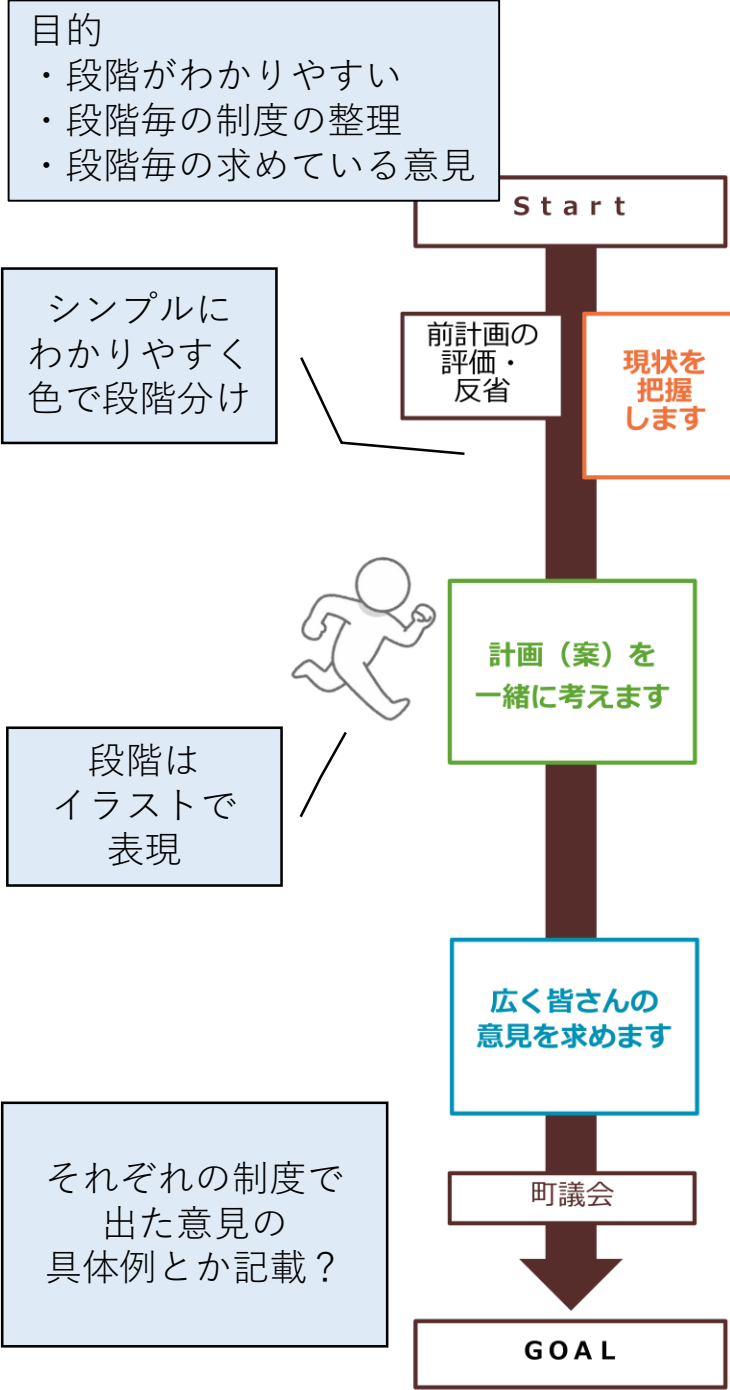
目的
・段階がわかりやすい
・段階毎の制度の整理
・段階毎の求めている意見

Start

シンプルに
わかりやすく
色で段階分け

前計画の
評価・
反省

現状を
把握
します

計画（案）を
一緒に考えます

段階は
イラストで
表現

広く皆さんの
意見を求めます

それぞれの制度で
出た意見の
具体例とか記載？

町議会

GOAL